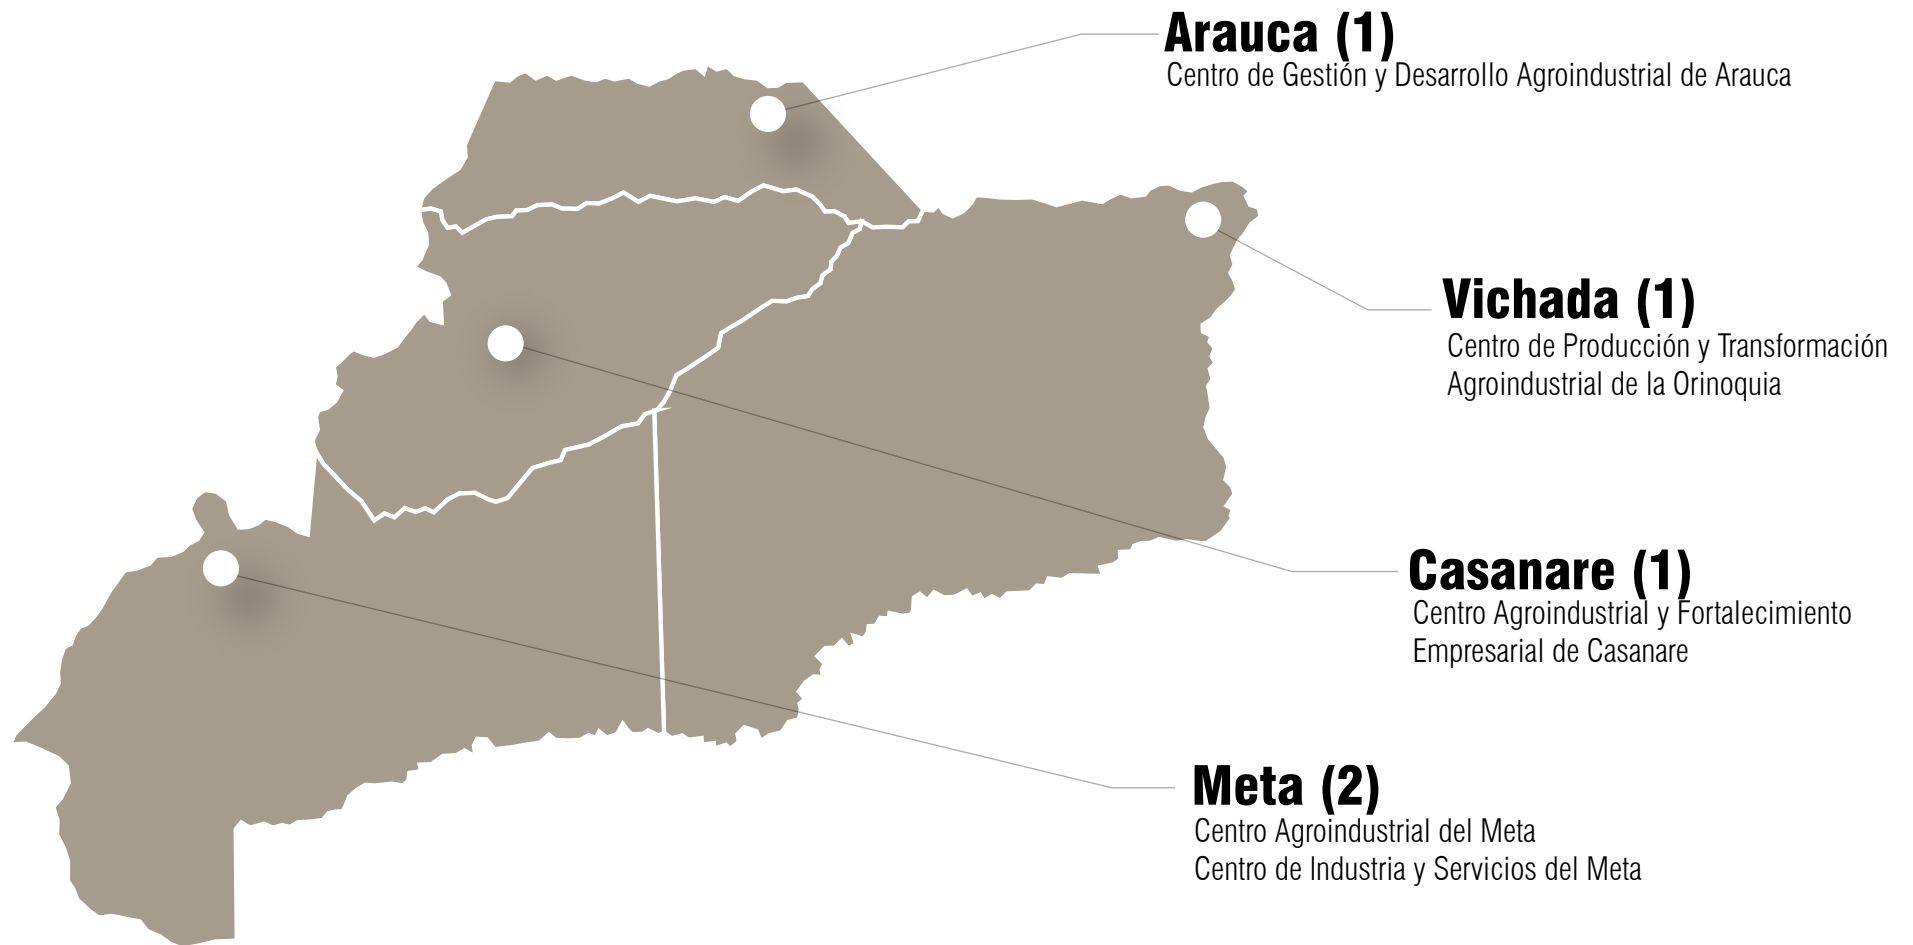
Arauca (1)
Centro de Gestión y Desarrollo Agroindustrial de Arauca

Vichada (1)
Centro de Producción y Transformación Agroindustrial de la Orinoquia

Casanare (1)
Centro Agroindustrial y Fortalecimiento Empresarial de Casanare

Meta (2)
Centro Agroindustrial del Meta
Centro de Industria y Servicios del Meta